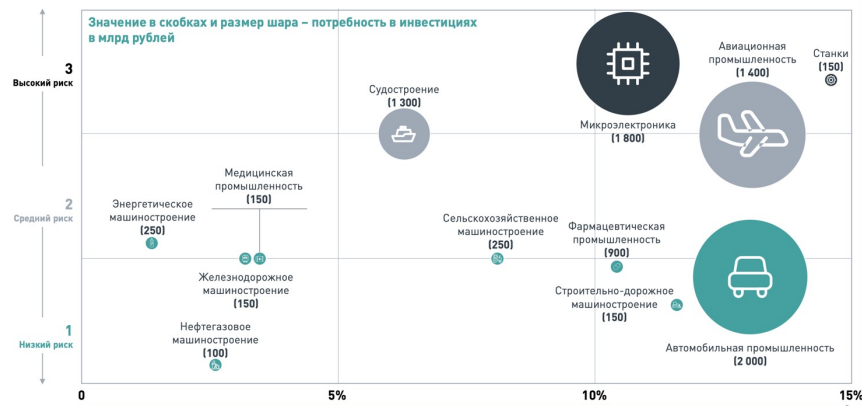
Значение в скобках и размер шара – потребность в инвестициях в млрд рублей

3
Высокий риск

2
Средний риск

1
Низкий риск

Судостроение
(1 300)

Микроэлектроника
(1 800)

Авиационная промышленность
(1 400)

Станки
(150)

Медицинская промышленность
(150)

Энергетическое машиностроение
(250)

Сельскохозяйственное машиностроение
(250)

Фармацевтическая промышленность
(900)

Железнодорожное машиностроение
(150)

Строительно-дорожное машиностроение
(150)

Нефтегазовое машиностроение
(100)

Автомобильная промышленность
(2 000)

0
5%
10%
15%